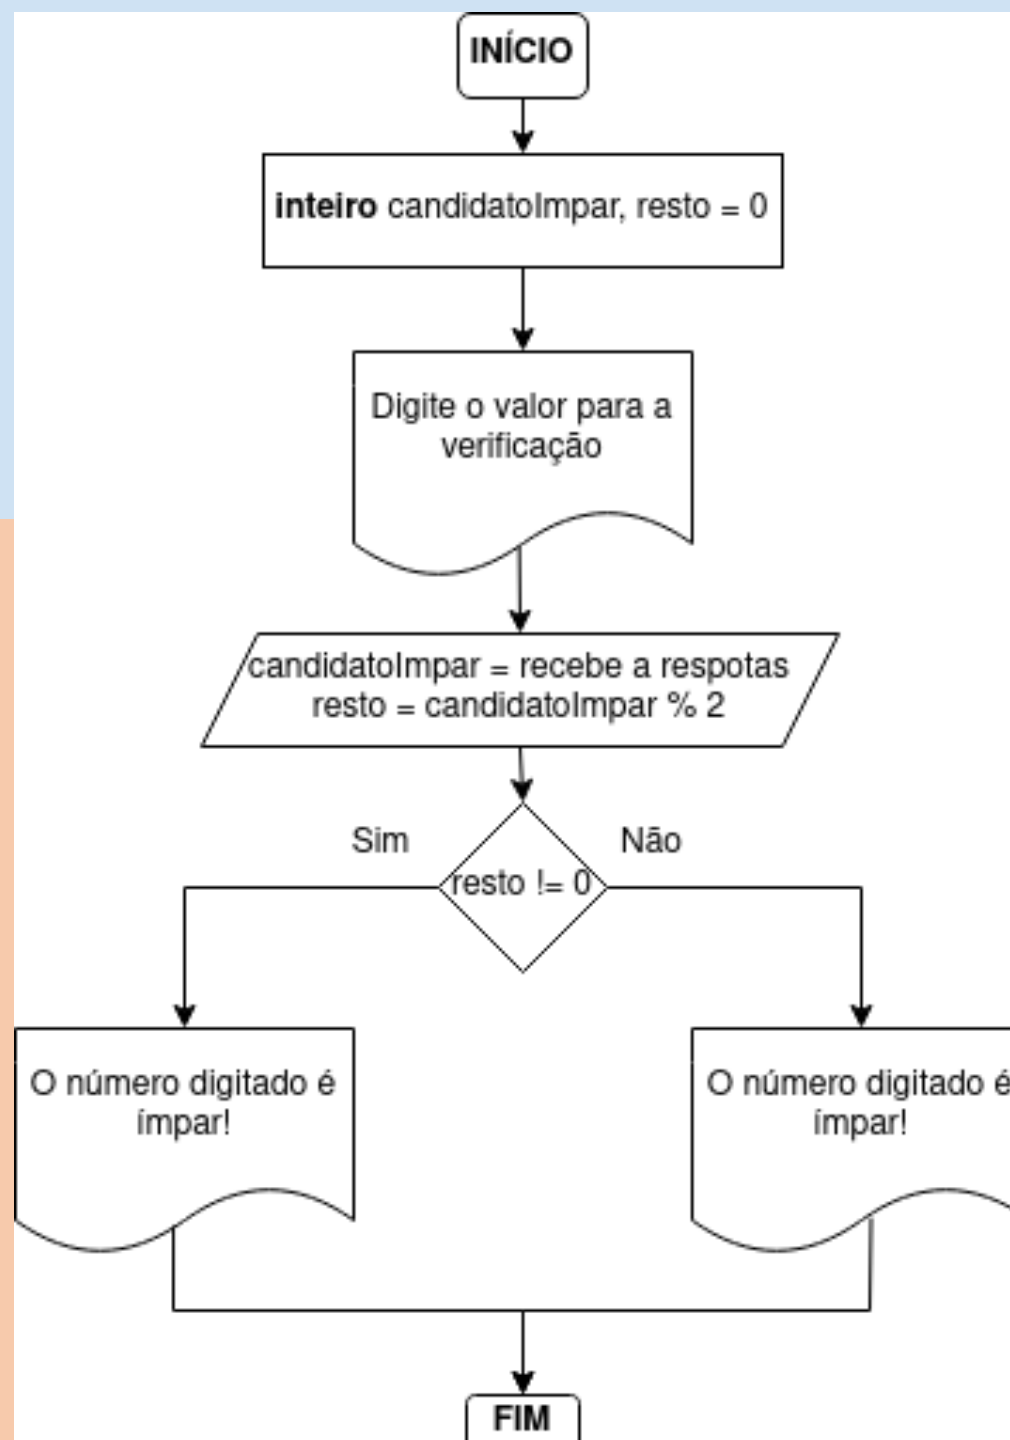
INÍCIO

**inteiro** candidatoImpar, resto = 0

Digite o valor para a verificação

candidatoImpar = recebe a respotas
resto = candidatoImpar % 2

Sim

resto != 0

Não

O número digitado é ímpar!

O número digitado é ímpar!

FIM